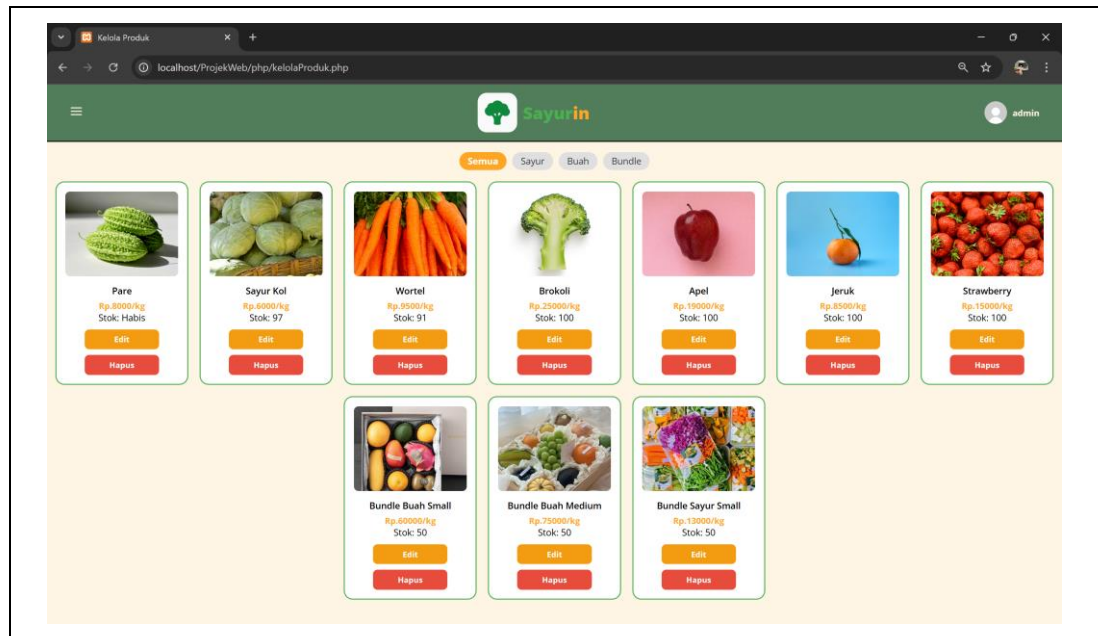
Kelola Produk
localhost/ProjekWeb/php/kelolaProduk.php

Sayurin

admin

Semua Sayur Buah Bundle

Pare
Rp.8000/kg
Stok: Habis
Edit
Hapus

Sayur Kol
Rp.6000/kg
Stok: 97
Edit
Hapus

Wortel
Rp.9500/kg
Stok: 91
Edit
Hapus

Brokoli
Rp.25000/kg
Stok: 100
Edit
Hapus

Apel
Rp.19000/kg
Stok: 100
Edit
Hapus

Jeruk
Rp.8500/kg
Stok: 100
Edit
Hapus

Strawberry
Rp.15000/kg
Stok: 100
Edit
Hapus

Bundle Buah Small
Rp.60000/kg
Stok: 50
Edit
Hapus

Bundle Buah Medium
Rp.75000/kg
Stok: 50
Edit
Hapus

Bundle Sayur Small
Rp.13000/kg
Stok: 50
Edit
Hapus